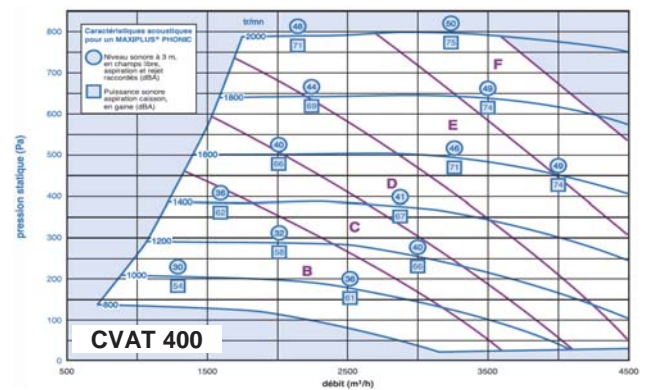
Caractéristiques acoustiques pour un MAXIPLUS® PHONIC

Niveau sonore à 3 m, en champs libre, aspiration et rejet raccordés (dBA)

Puissance sonore aspiration caisson, en gaine (dBA)

tr/mn

2000

1800

1600

1400

1200

1000

800

46

71

50

75

44

69

49

74

40

66

46

71

48

74

36

62

41

67

32

58

40

66

30

54

36

61

B

C

D

E

F

pression statique (Pa)

800

700

600

500

400

300

200

100

0

500

1500

2500

3500

4500

débit (m³/h)

CVAT 400